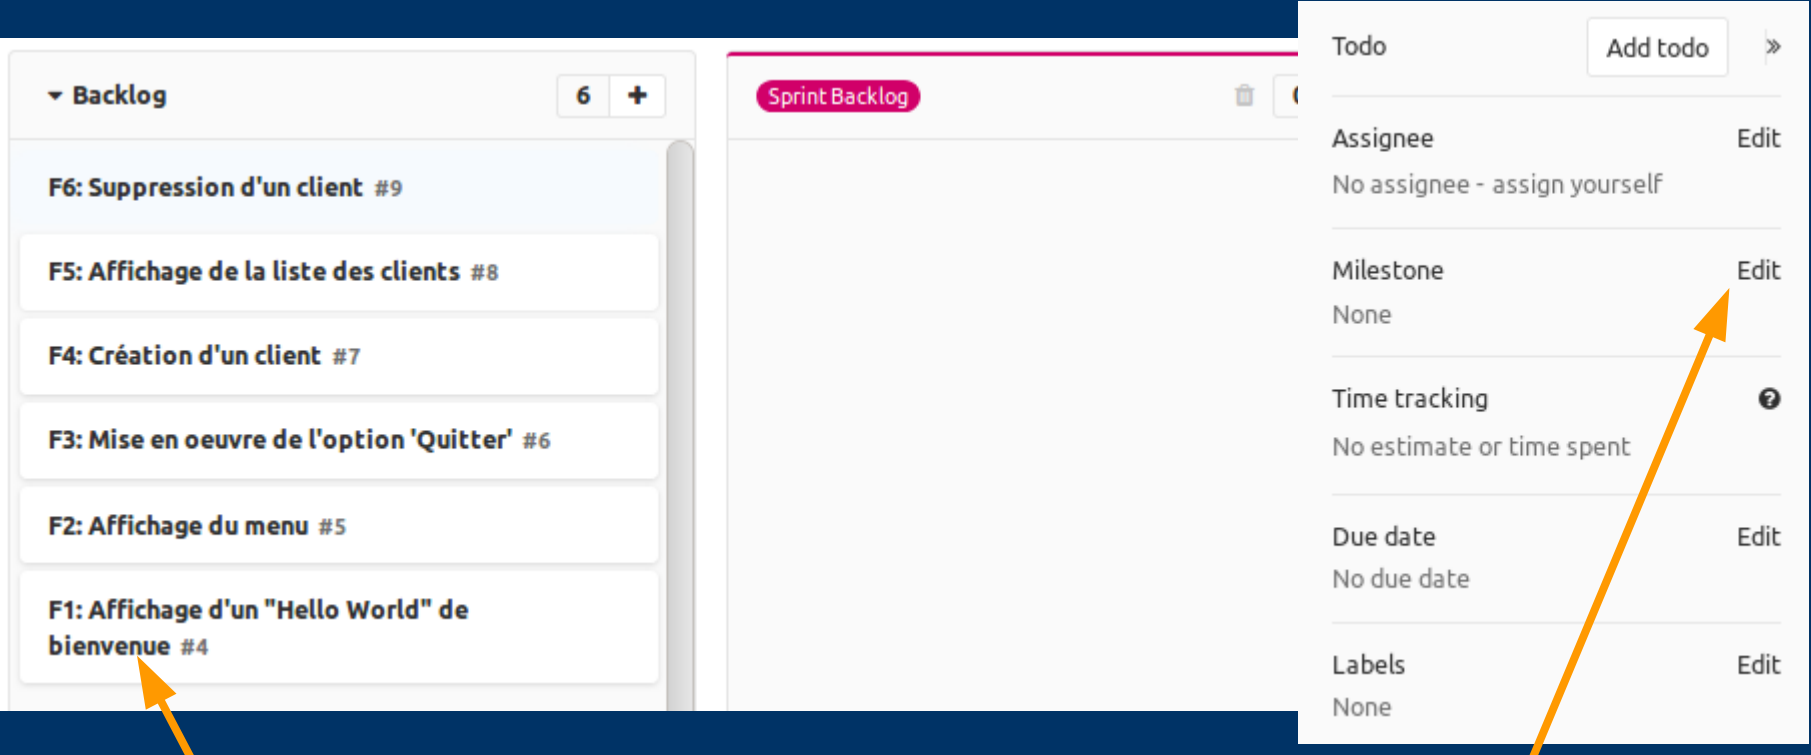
Backlog 6 +

F6: Suppression d'un client #9

F5: Affichage de la liste des clients #8

F4: Création d'un client #7

F3: Mise en oeuvre de l'option 'Quitter' #6

F2: Affichage du menu #5

F1: Affichage d'un "Hello World" de bienvenue #4

Sprint Backlog

Todo
Add todo
»

Assignee
Edit
No assignee - assign yourself

Milestone
Edit
None

Time tracking
No estimate or time spent

Due date
Edit
No due date

Labels
Edit
None